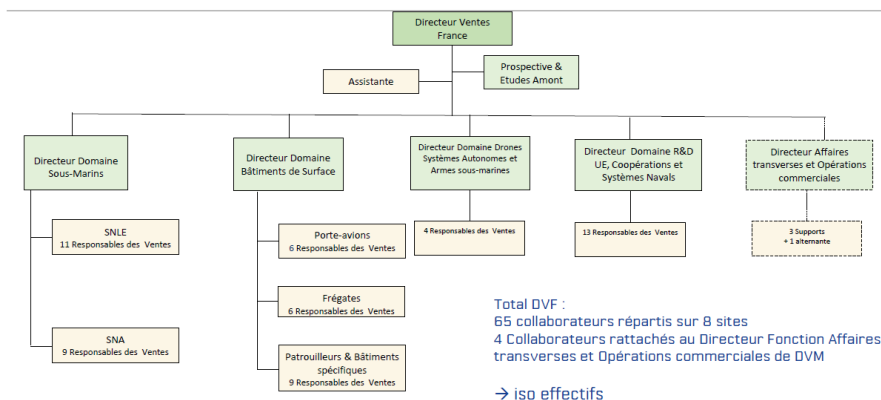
Directeur Ventes France

Assistante

Prospective & Etudes Amont

Directeur Domaine Sous-Marins

SNLE
11 Responsables des Ventes

SNA
9 Responsables des Ventes

Directeur Domaine Bâtiments de Surface

Porte-avions
6 Responsables des Ventes

Frégates
6 Responsables des Ventes

Patrouilleurs & Bâtiments spécifiques
9 Responsables des Ventes

Directeur Domaine Drones Systèmes Autonomes et Armes sous-marines

4 Responsables des Ventes

Directeur Domaine R&D UE, Coopérations et Systèmes Navals

13 Responsables des Ventes

Directeur Affaires transverses et Opérations commerciales

3 Supports
+ 1 alternante

Total DVF :
65 collaborateurs répartis sur 8 sites
4 Collaborateurs rattachés au Directeur Fonction Affaires transverses et Opérations commerciales de DVM

→ iso effectifs